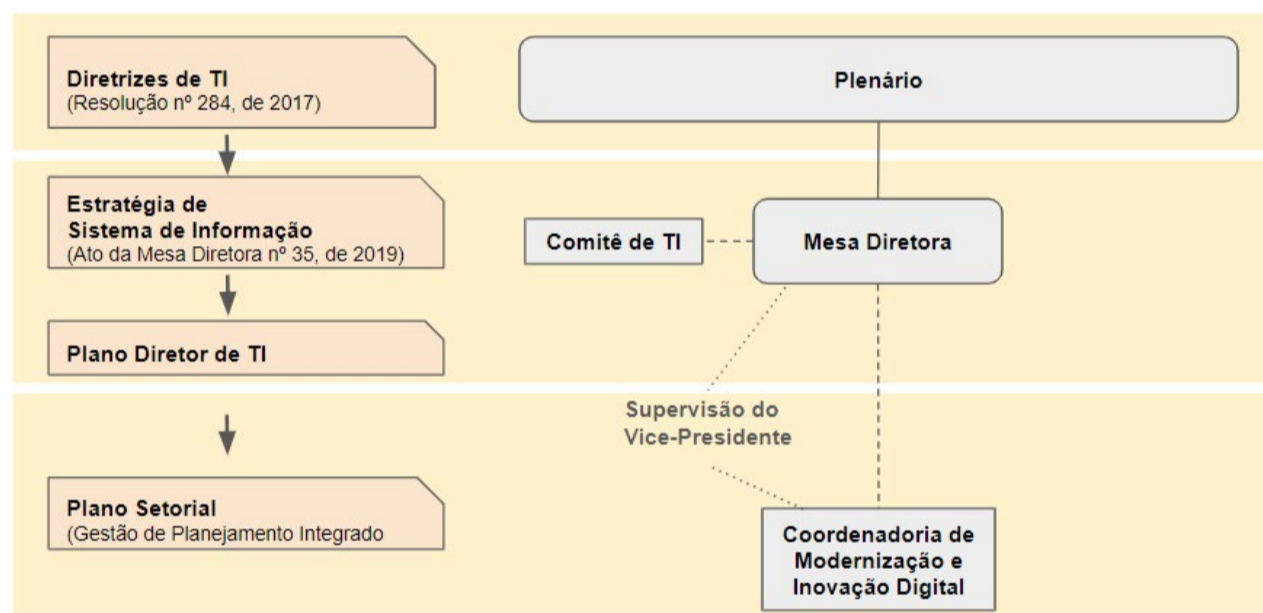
Diretrizes de TI
(Resolução nº 284, de 2017)

Estratégia de Sistema de Informação
(Ato da Mesa Diretora nº 35, de 2019)

Plano Diretor de TI

Plano Setorial
(Gestão de Planejamento Integrado

Plenário

Comitê de TI

Mesa Diretora

Supervisão do Vice-Presidente

Coordenadoria de Modernização e Inovação Digital